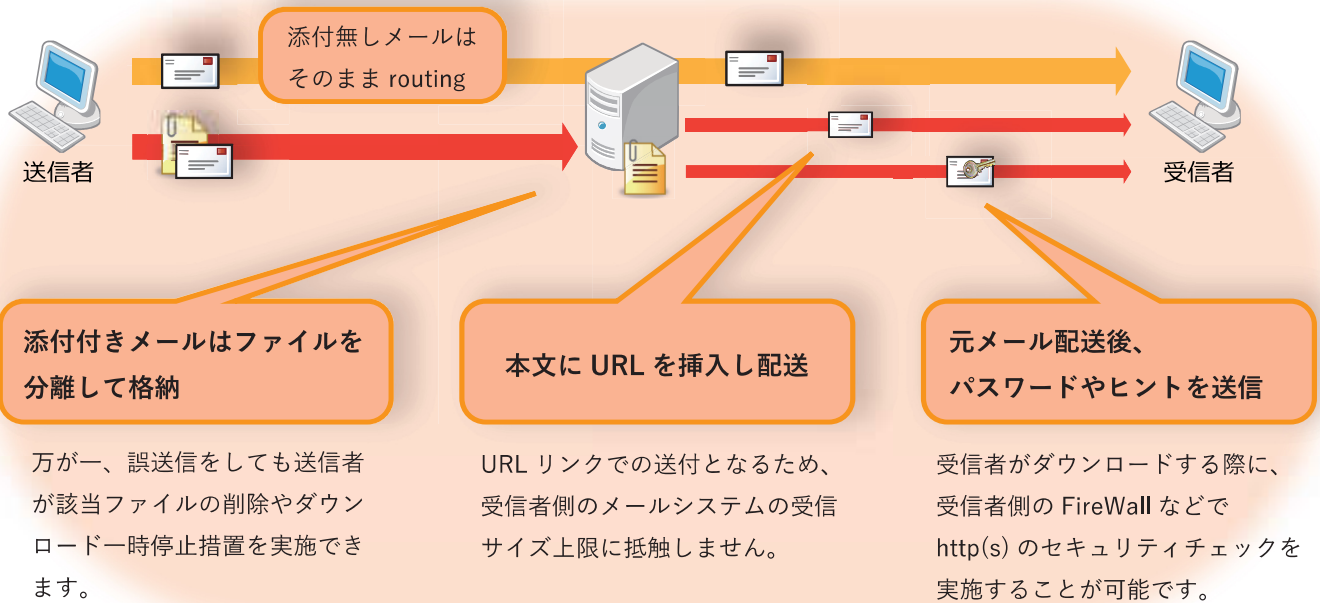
添付無しメールはそのまま routing

送信者

受信者

添付付きメールはファイルを分離して格納

本文に URL を挿入し配送

元メール配送後、パスワードやヒントを送信

万が一、誤送信をしても送信者が該当ファイルの削除やダウンロード一時停止措置を実施できます。

URL リンクでの送付となるため、受信者側のメールシステムの受信サイズ上限に抵触しません。

受信者がダウンロードする際に、受信者側の FireWall などで http(s) のセキュリティチェックを実施することが可能です。